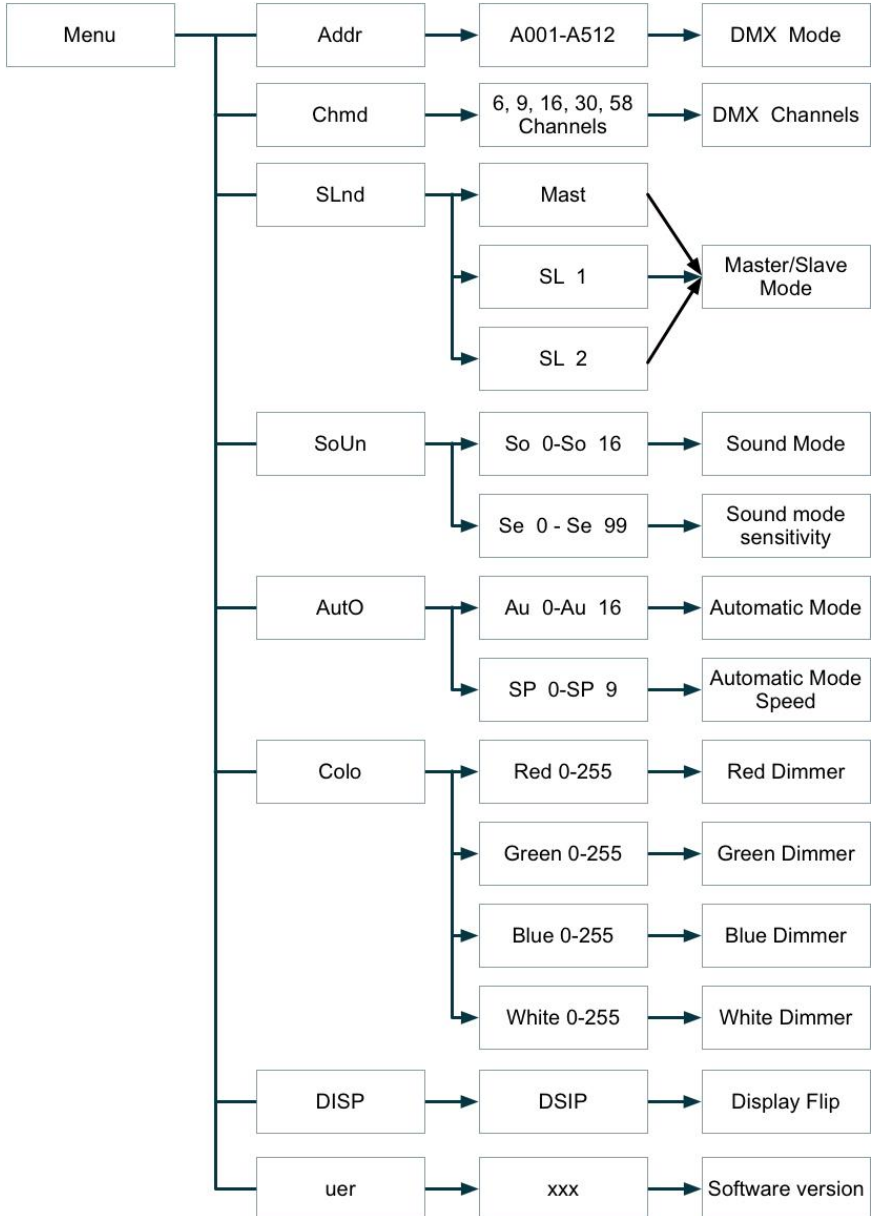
Menu

Addr
A001-A512
DMX Mode

Chmd
6, 9, 16, 30, 58 Channels
DMX Channels

SLnd
Mast
SL 1
SL 2
Master/Slave Mode

SoUn
So 0-So 16
Sound Mode
Se 0 - Se 99
Sound mode sensitivity

AutO
Au 0-Au 16
Automatic Mode
SP 0-SP 9
Automatic Mode Speed

Colo
Red 0-255
Red Dimmer
Green 0-255
Green Dimmer
Blue 0-255
Blue Dimmer
White 0-255
White Dimmer

DISP
DSIP
Display Flip

uer
xxx
Software version